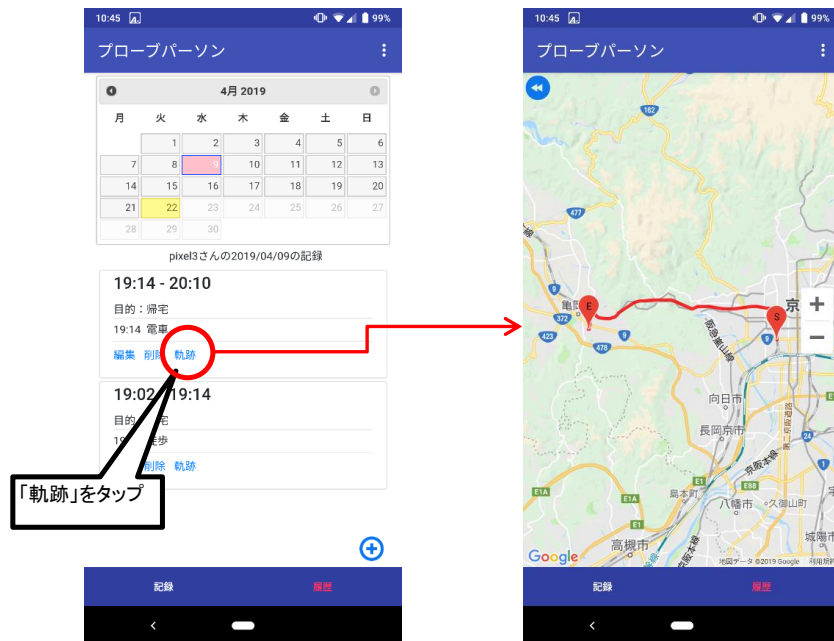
10:45 99%

プローブパーソン

4月 2019

| 月 | 火 | 水 | 木 | 金 | 土 | 日 |
|---|---|---|---|---|---|---|
| | 1 | 2 | 3 | 4 | 5 | 6 |
| 7 | 8 | 9 | 10 | 11 | 12 | 13 |
| 14 | 15 | 16 | 17 | 18 | 19 | 20 |
| 21 | 22 | 23 | 24 | 25 | 26 | 27 |
| 28 | 29 | 30 | | | | |

pixel3さんの2019/04/09の記録

19:14 - 20:10

目的：帰宅

19:14 電車

編集 削除 軌跡

19:02 - 19:14

目的：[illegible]宅

19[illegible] 徒歩

削除 軌跡

「軌跡」をタップ

記録 履歴

10:45 99%

プローブパーソン

162

477

372

423

亀岡

E

S

478

京

9

京都縦貫道

向日市

長岡京市

京阪本線

島本町

八幡市

久御山町

高槻市

城陽市

E1A

E1

Google

地図データ ©2019 Google

記録 履歴